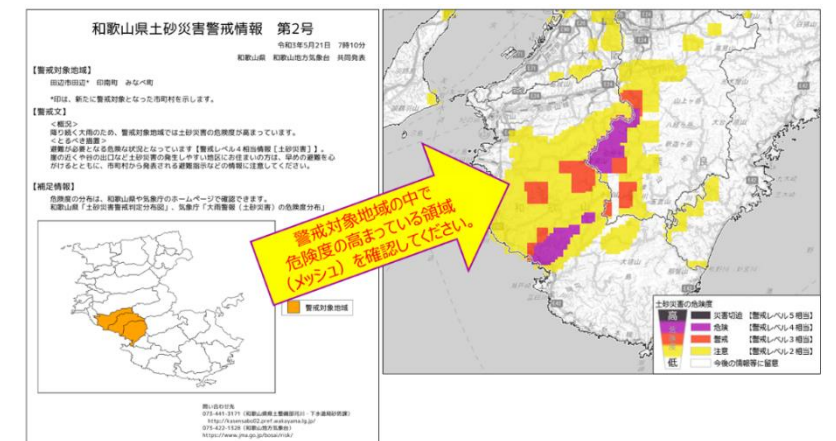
和歌山県土砂災害警戒情報　第2号

令和3年5月21日　7時10分

和歌山県　和歌山地方気象台　共同発表

【警戒対象地域】

田辺市田辺*　印南町　みなべ町

*印は、新たに警戒対象となった市町村を示します。

【警戒文】

＜概況＞

降り続く大雨のため、警戒対象地域では土砂災害の危険度が高まっています。

＜とるべき措置＞

避難が必要となる危険な状況となっています【警戒レベル4相当情報［土砂災害］】。崖の近くや谷の出口など土砂災害の発生しやすい地区にお住まいの方は、早めの避難を心がけるとともに、市町村から発表される避難指示などの情報に注意してください。

【補足情報】

危険度の分布は、和歌山県や気象庁のホームページで確認できます。

和歌山県「土砂災害警戒判定分布図」、気象庁「大雨警報（土砂災害）の危険度分布」

警戒対象地域

問い合わせ先

075-441-3171（和歌山県県土整備部河川・下水道局砂防課）

http://kasensabo02.pref.wakayama.lg.jp/

073-422-1326（和歌山地方気象台）

http://www.jma.go.jp/bosai/risk/

警戒対象地域の中で危険度の高まっている領域（メッシュ）を確認してください。

土砂災害の危険度

高

低

災害切迫【警戒レベル5相当】

危険【警戒レベル4相当】

警戒【警戒レベル3相当】

注意【警戒レベル2相当】

今後の情報等に留意